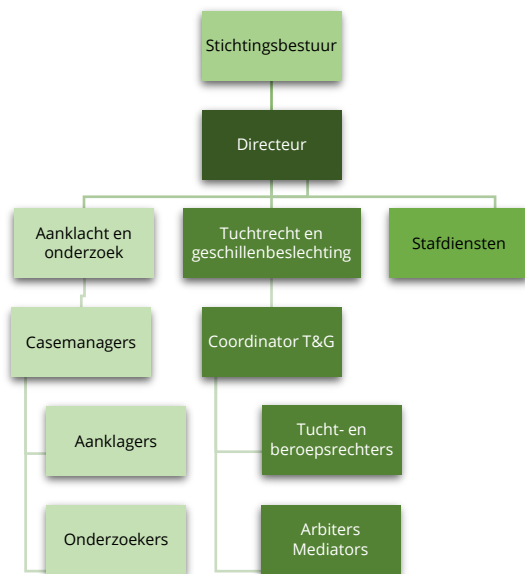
Stichtingsbestuur

Directeur

Aanklacht en onderzoek

Tuchtrecht en geschillenbeslechting

Stafdiensten

Casemanagers

Coordinator T&G

Aanklagers

Tucht- en beroepsrechters

Onderzoekers

Arbiters
Mediators